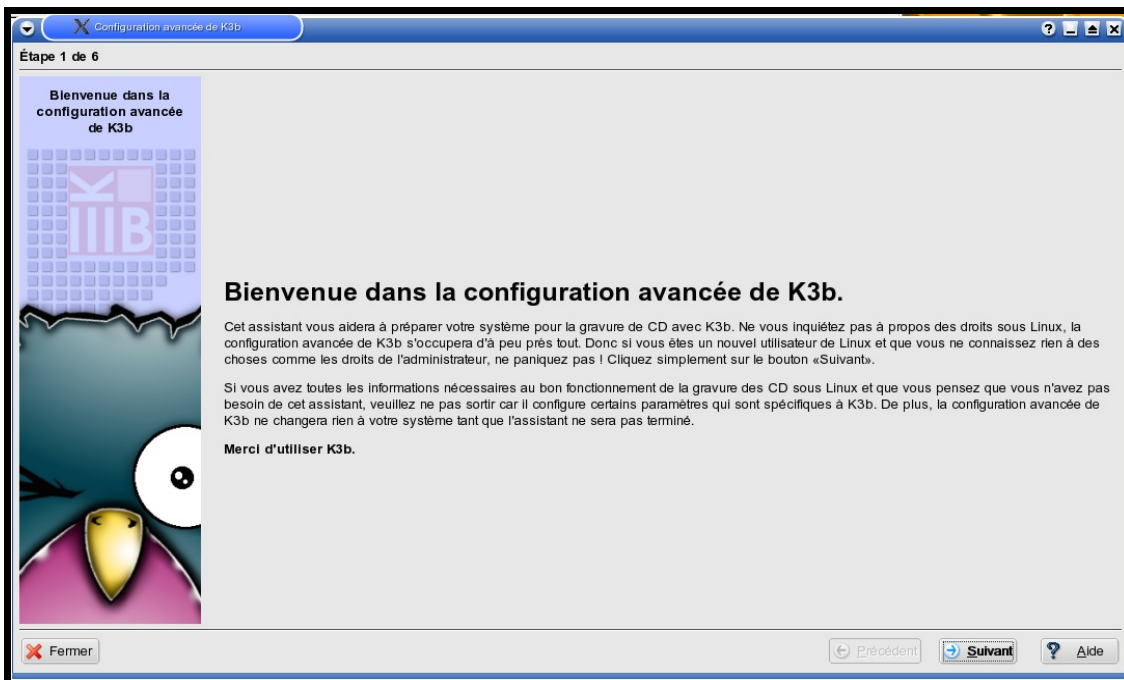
Configuration avancée de K3b

Étape 1 de 6

Bienvenue dans la configuration avancée de K3b

Bienvenue dans la configuration avancée de K3b.

Cet assistant vous aidera à préparer votre système pour la gravure de CD avec K3b. Ne vous inquiétez pas à propos des droits sous Linux, la configuration avancée de K3b s'occupera d'à peu près tout. Donc si vous êtes un nouvel utilisateur de Linux et que vous ne connaissez rien à des choses comme les droits de l'administrateur, ne paniquez pas ! Cliquez simplement sur le bouton «Suivant».

Si vous avez toutes les informations nécessaires au bon fonctionnement de la gravure des CD sous Linux et que vous pensez que vous n'avez pas besoin de cet assistant, veuillez ne pas sortir car il configure certains paramètres qui sont spécifiques à K3b. De plus, la configuration avancée de K3b ne changera rien à votre système tant que l'assistant ne sera pas terminé.

Merci d'utiliser K3b.

Fermer

Précédent

Suivant

Aide